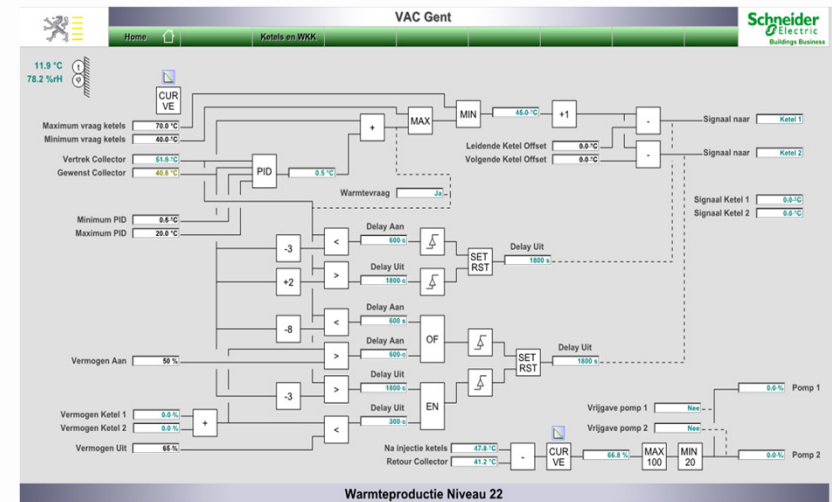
VAC Gent

Home | Ketels en WKK

Schneider Electric
Buildings Business

11.9 °C
78.2 %rH

CURVE

Maximum vraag ketels 70.0 °C
Minimum vraag ketels 40.0 °C

Vertrek Collector 51.9 °C
Gewenst Collector 40.8 °C

PID 0.5 °C

+
MAX
MIN 45.0 °C
+1
-
-

Leidende Ketel Offset 0.0 °C
Volgende Ketel Offset 0.0 °C

Signaal naar Ketel 1
Signaal naar Ketel 2

Warmtevraag Ja

Signaal Ketel 1 0.0 °C
Signaal Ketel 2 0.0 °C

Minimum PID 0.5 °C
Maximum PID 20.0 °C

-3
<
Delay Aan 600 s
+2
>
Delay Uit 1800 s
SET RST
Delay Uit 1800 s

-8
<
Delay Aan 600 s
OF
Delay Aan 600 s
>
Vermogen Aan 50 %
SET RST
Delay Uit 1800 s

-3
>
Delay Uit 1800 s
EN
<
Delay Uit 300 s

Vermogen Ketel 1 0.0 %
Vermogen Ketel 2 0.0 %
+
Vermogen Uit 65 %

Na injectie ketels 47.8 °C
Retour Collector 41.2 °C
-
CURVE 66.8 %
MAX 100
MIN 20

Vrijgave pomp 1 Nee
Vrijgave pomp 2 Nee

0.0 % Pomp 1
0.0 % Pomp 2

Warmteproductie Niveau 22